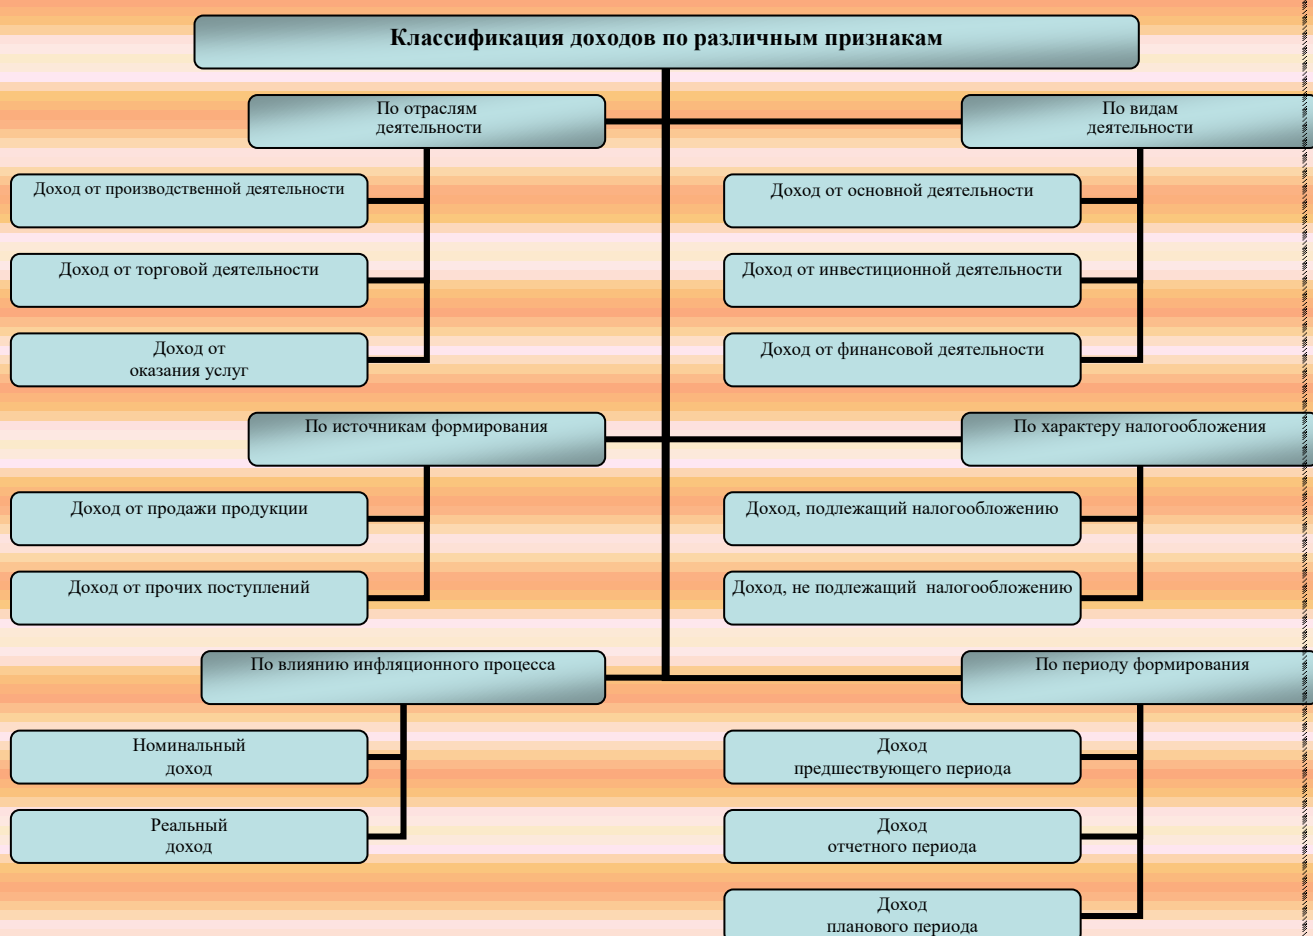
Классификация доходов по различным признакам

По отраслям деятельности

Доход от производственной деятельности

Доход от торговой деятельности

Доход от оказания услуг

По видам деятельности

Доход от основной деятельности

Доход от инвестиционной деятельности

Доход от финансовой деятельности

По источникам формирования

Доход от продажи продукции

Доход от прочих поступлений

По характеру налогообложения

Доход, подлежащий налогообложению

Доход, не подлежащий налогообложению

По влиянию инфляционного процесса

Номинальный доход

Реальный доход

По периоду формирования

Доход предшествующего периода

Доход отчетного периода

Доход планового периода